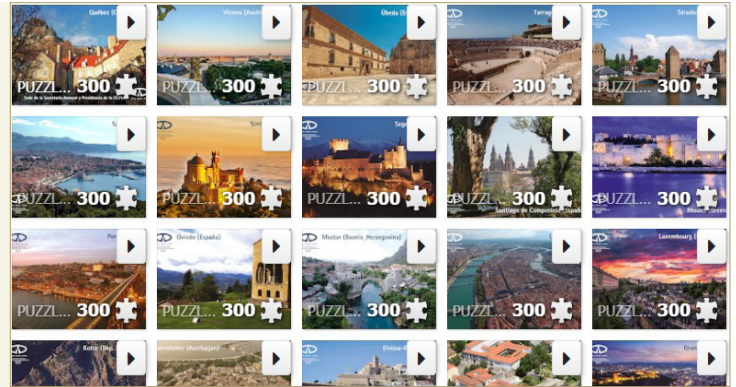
Québec (C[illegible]
PUZZL... 300
Siège de la Secrétaire Générale et Présidence de la OCPM
Vienna (Austr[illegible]
PUZZL... 300
Úbeda (Es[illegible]
PUZZL... 300
Tarrag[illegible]
PUZZL... 300
Strasbo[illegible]
PUZZL... 300
S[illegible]
PUZZL... 300
Sint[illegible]
PUZZL... 300
Sego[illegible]
PUZZL... 300
PUZZL... 300
Santiago de Compostela (Espa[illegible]
PUZZL... 300
Rhodes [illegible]
Por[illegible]
PUZZL... 300
Oviedo (España)
PUZZL... 300
Mostar (Bosnia_Herzegovina)
PUZZL... 300
PUZZL... 300
Luxembourg (L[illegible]
PUZZL... 300
Kotor (Mo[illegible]
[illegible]ehir (Azerbaijan)
Elvas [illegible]
Gran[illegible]